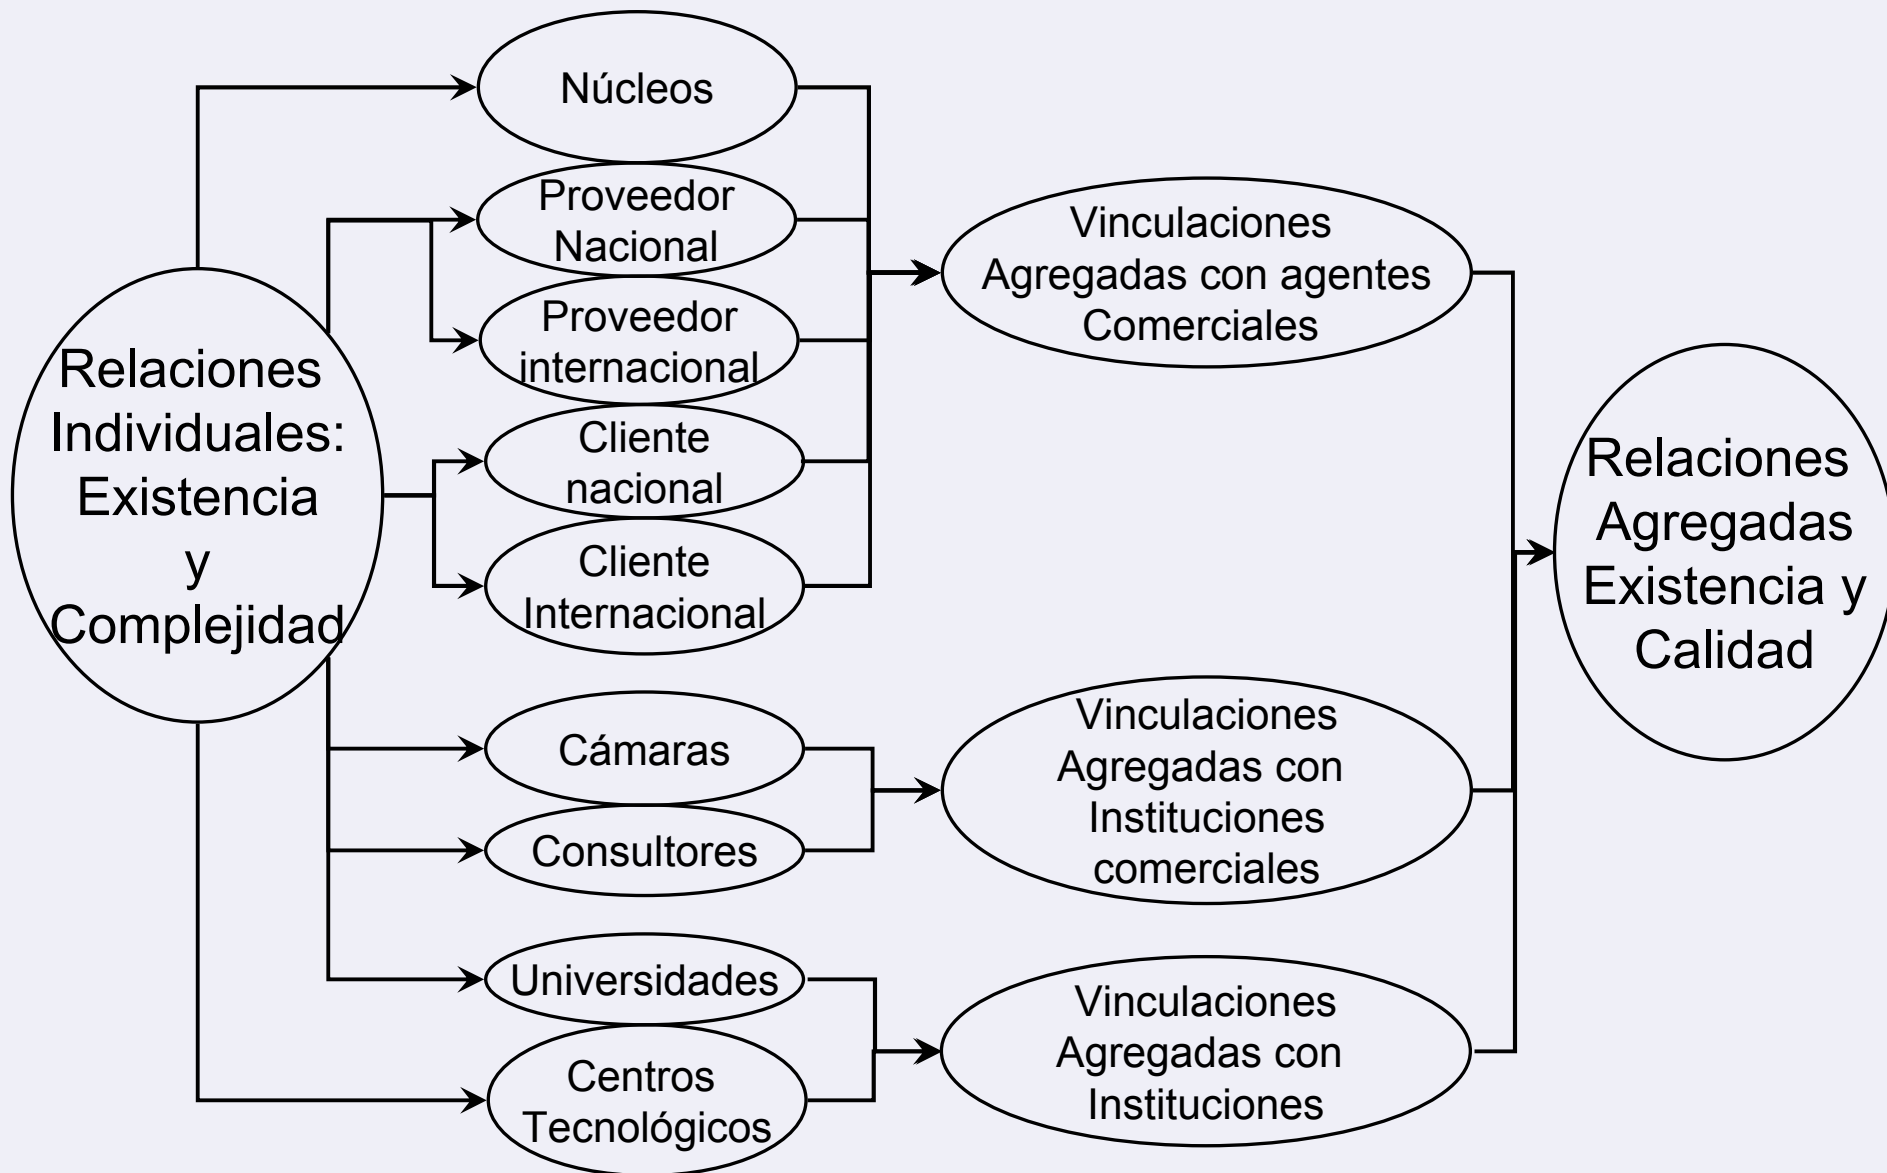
Relaciones Individuales: Existencia y Complejidad

Núcleos

Proveedor Nacional

Proveedor internacional

Cliente nacional

Cliente Internacional

Cámaras

Consultores

Universidades

Centros Tecnológicos

Vinculaciones Agregadas con agentes Comerciales

Vinculaciones Agregadas con Instituciones comerciales

Vinculaciones Agregadas con Instituciones

Relaciones Agregadas Existencia y Calidad